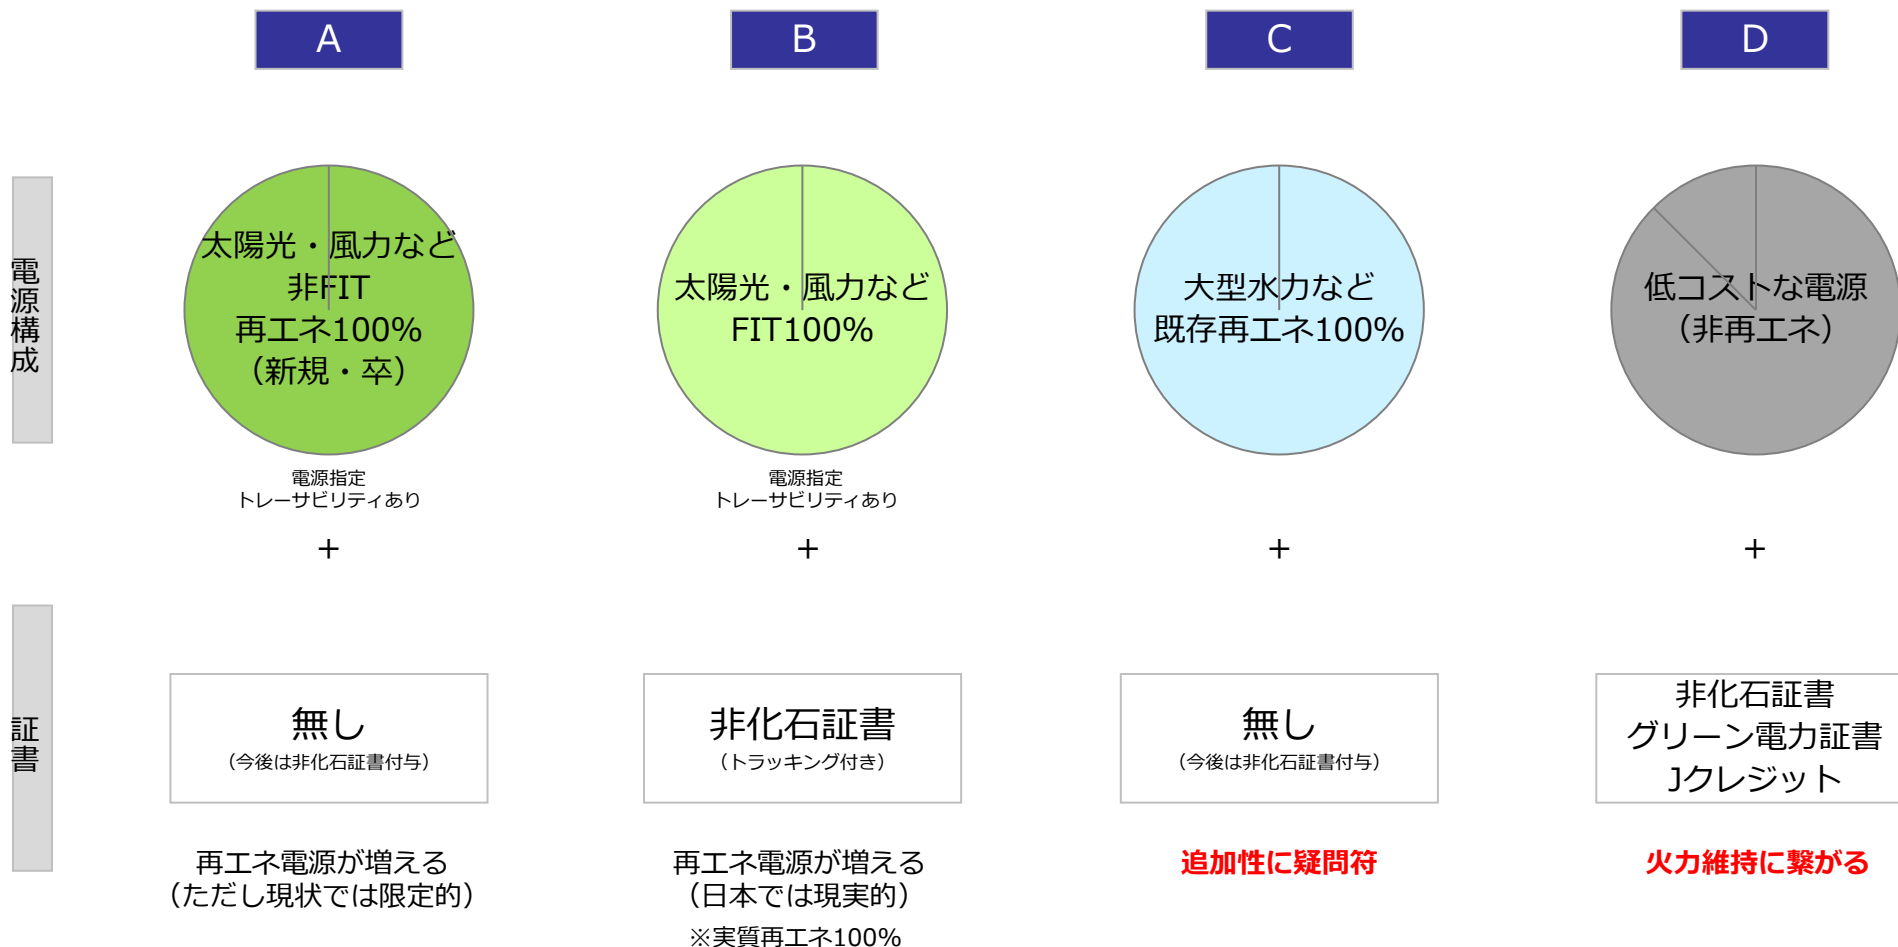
A

B

C

D

電源構成

太陽光・風力など
非FIT
再エネ100%
（新規・卒）

電源指定
トレーサビリティあり

太陽光・風力など
FIT100%

電源指定
トレーサビリティあり

大型水力など
既存再エネ100%

低コストな電源
（非再エネ）

＋

＋

＋

＋

証書

無し
（今後は非化石証書付与）

非化石証書
（トラッキング付き）

無し
（今後は非化石証書付与）

非化石証書
グリーン電力証書
Jクレジット

再エネ電源が増える
（ただし現状では限定的）

再エネ電源が増える
（日本では現実的）
※実質再エネ100%

追加性に疑問符

火力維持に繋がる